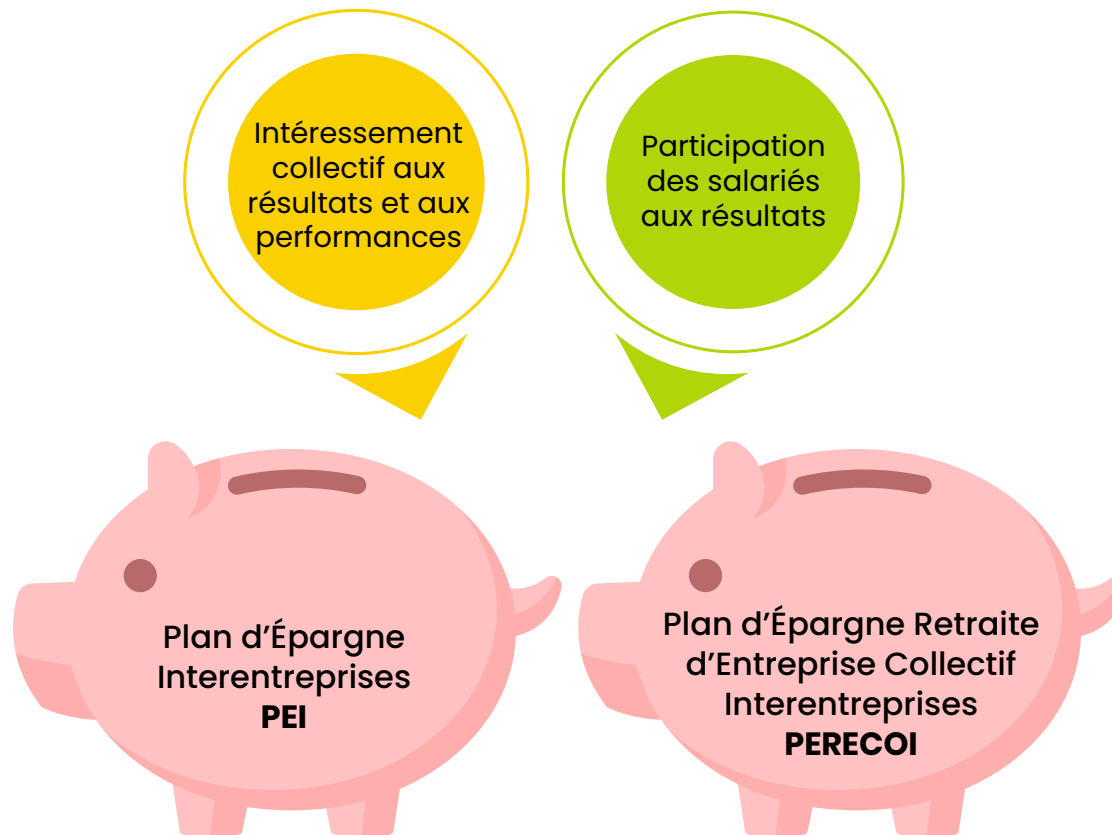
Intéressement collectif aux résultats et aux performances

Participation des salariés aux résultats

Plan d’Épargne Interentreprises
PEI

Plan d’Épargne Retraite d’Entreprise Collectif Interentreprises
PERECOI